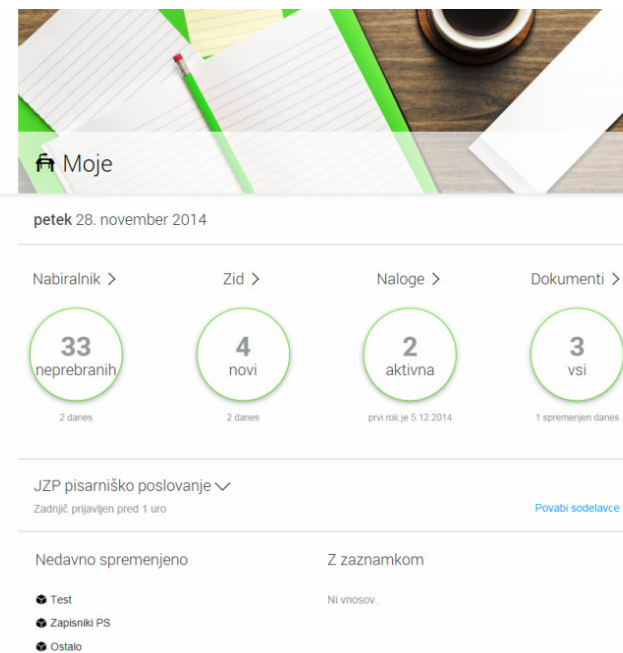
Moje

**petek** 28. november 2014

Nabiralnik >

33
neprebranih

2 danes

Zid >

4
novi

2 danes

Naloge >

2
aktivna

prvi rok je 5.12.2014

Dokumenti >

3
vsi

1 spremenjen danes

JZP pisarniško poslovanje

Zadnjič prijavljen pred 1 uro

Povabi sodelavce

Nedavno spremenjeno

Test

Zapisniki PS

Ostalo

Z zaznamkom

Ni vnosov.